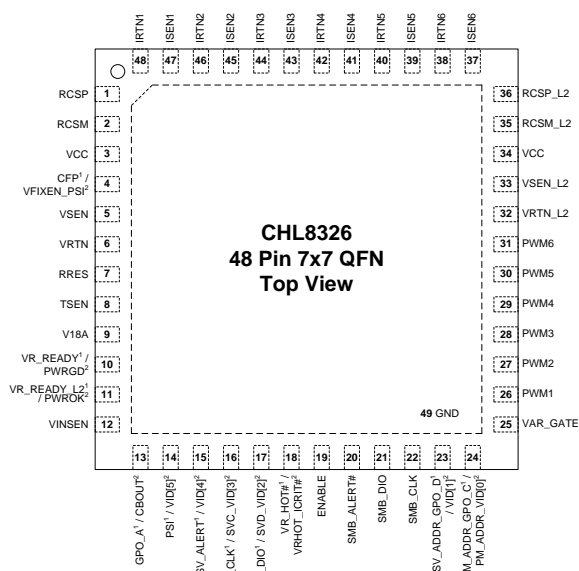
IRTN1 48
ISEN1 47
IRTN2 46
ISEN2 45
IRTN3 44
ISEN3 43
IRTN4 42
ISEN4 41
IRTN5 40
ISEN5 39
IRTN6 38
ISEN6 37

RCSP 1
RCSM 2
VCC 3
CFP$^1$ / VFIXEN_PSI$^2$ 4
VSEN 5
VRTN 6
RRES 7
TSEN 8
V18A 9
VR_READY$^1$ / PWRGD$^2$ 10
VR_READY_L2$^1$ / PWROK$^2$ 11
VINSEN 12

36 RCSP_L2
35 RCSM_L2
34 VCC
33 VSEN_L2
32 VRTN_L2
31 PWM6
30 PWM5
29 PWM4
28 PWM3
27 PWM2
26 PWM1
25 VAR_GATE

CHL8326
48 Pin 7x7 QFN
Top View

49 GND

13 GPO_A$^1$ / CBOUT$^2$
14 PSI$^1$ / VID[5]$^2$
15 SV_ALERT$^1$ / VID[4]$^2$
16 CLK$^1$ / SVC_VID[3]$^2$
17 DIO$^1$ / SVD_VID[2]$^2$
18 VR_HOT#$^1$ / VRHOT_ICRIT#$^2$
19 ENABLE
20 SMB_ALERT#
21 SMB_DIO
22 SMB_CLK
23 SV_ADDR_GPO_D$^1$ / VID[1]$^2$
24 M_ADDR_GPO_C$^1$ / PM_ADDR_VID[0]$^2$